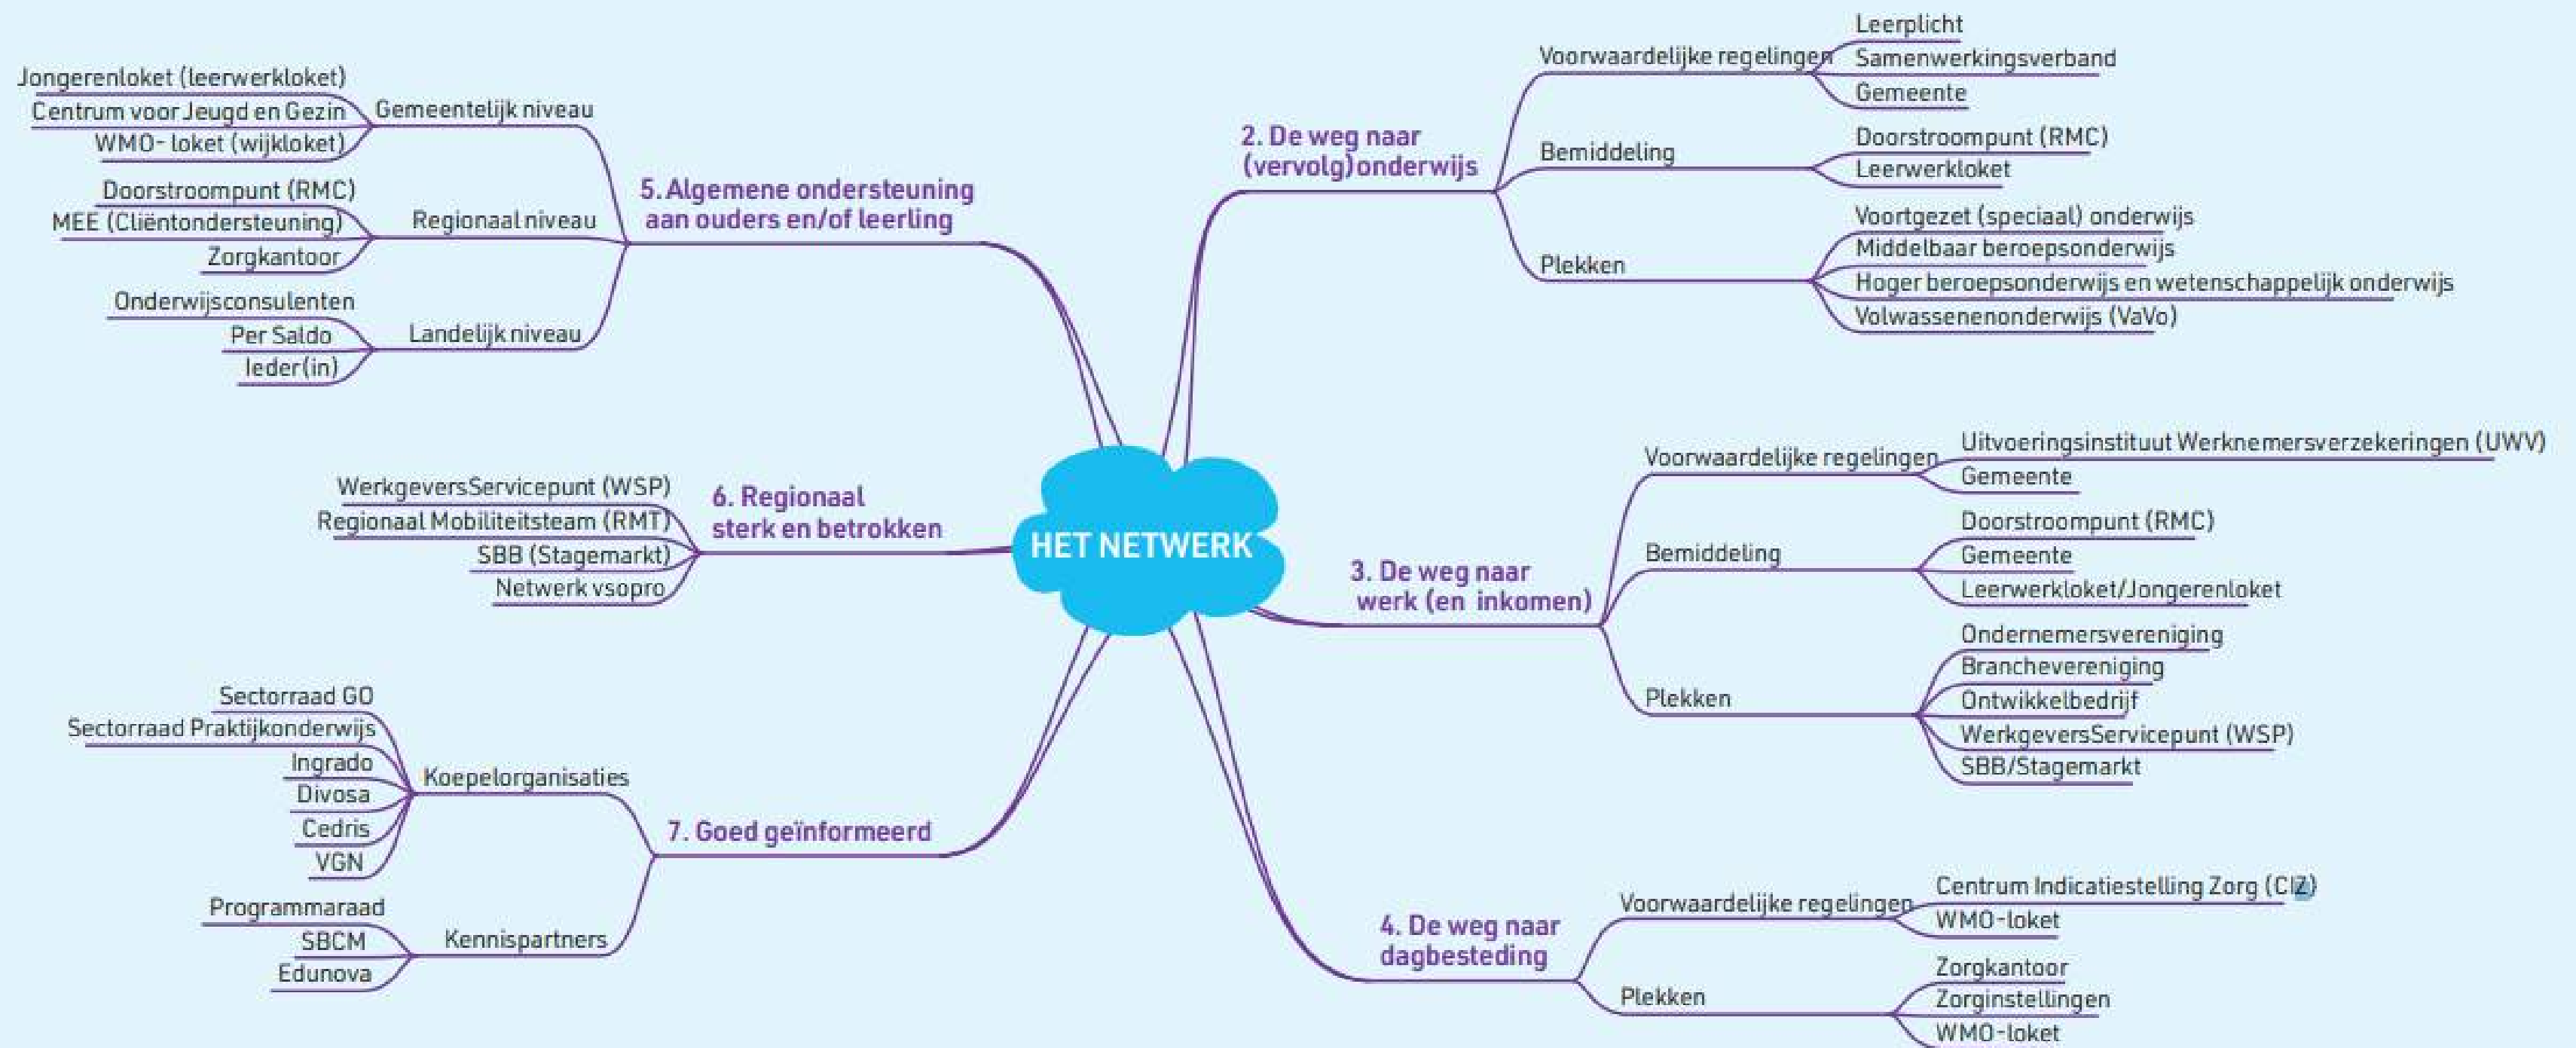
HET NETWERK

2. De weg naar (vervolg)onderwijs

Voorwaardelijke regelingen
Leerplicht
Samenwerkingsverband
Gemeente

Bemiddeling
Doorstroompunt (RMC)
Leerwerkloket

Plekken
Voortgezet (speciaal) onderwijs
Middelbaar beroepsonderwijs
Hoger beroepsonderwijs en wetenschappelijk onderwijs
Volwassenenonderwijs (VaVo)

3. De weg naar werk (en inkomen)

Voorwaardelijke regelingen
Uitvoeringsinstituut Werknemersverzekeringen (UWV)
Gemeente

Bemiddeling
Doorstroompunt (RMC)
Gemeente
Leerwerkloket/Jongerenloket

Plekken
Ondernemersvereniging
Branchevereniging
Ontwikkelbedrijf
WerkgeversServicepunt (WSP)
SBB/Stagemarkt

4. De weg naar dagbesteding

Voorwaardelijke regelingen
Centrum Indicatiestelling Zorg (CIZ)
WMO-loket

Plekken
Zorgkantoor
Zorginstellingen
WMO-loket

5. Algemene ondersteuning aan ouders en/of leerling

Gemeentelijk niveau
Jongerenloket (leerwerkloket)
Centrum voor Jeugd en Gezin
WMO- loket (wijkloket)

Regionaal niveau
Doorstroompunt (RMC)
MEE (Cliëntondersteuning)
Zorgkantoor

Landelijk niveau
Onderwijsconsulenten
Per Saldo
Ieder(in)

6. Regionaal sterk en betrokken
WerkgeversServicepunt (WSP)
Regionaal Mobiliteitsteam (RMT)
SBB (Stagemarkt)
Netwerk vsopro

7. Goed geïnformeerd

Koepelorganisaties
Sectorraad GO
Sectorraad Praktijkonderwijs
Ingrado
Divosa
Cedris
VGN

Kennispartners
Programmaraad
SBCM
Edunova